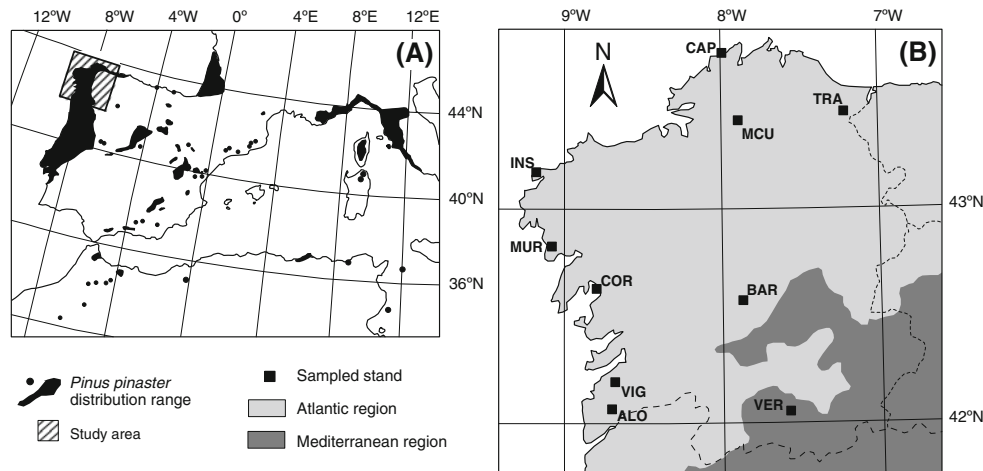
12ºW 8ºW 4ºW 0º 4ºE 8ºE 12ºE

(A)

44ºN

40ºN

36ºN

Pinus pinaster distribution range

Study area

Sampled stand

Atlantic region

Mediterranean region

9ºW 8ºW 7ºW

N

(B)

CAP

TRA

MCU

INS

43ºN

MUR

COR

BAR

VIG

ALO

VER

42ºN